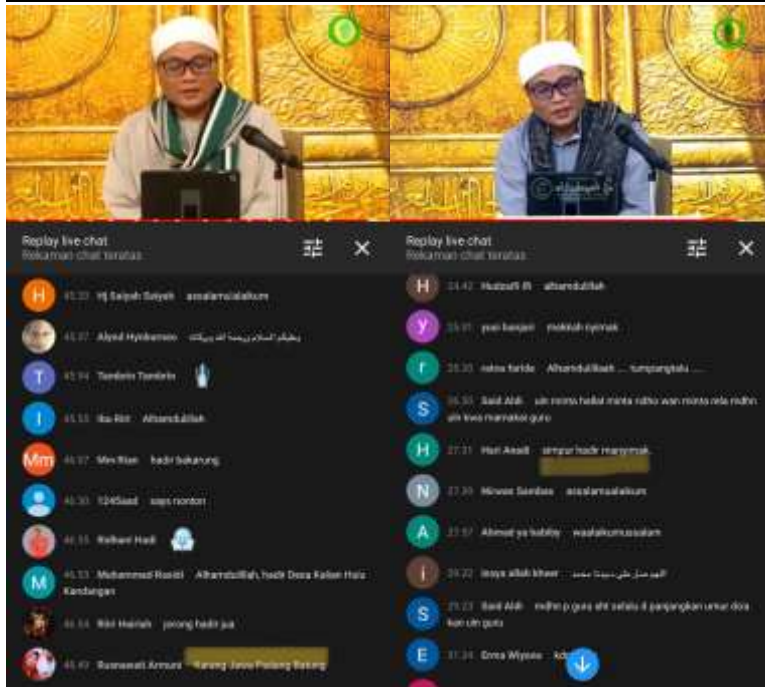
Replay live chat
Rekaman chat teratas

H 45.33 Hj Salpah Salyah assalamualaikum
45.37 Alyad Hyldamen وعليكم السلام ورحمة الله وبركاته
T 45.54 Tarderin Tarderin
I 45.55 Iba Rilt Alhamdulillah
Mm 46.07 Mm Rian hadir bakarung
46.30 1245aad saya nonton
46.35 Ridhani Hadi
M 46.53 Muhammad Rusidi Alhamdulillah, hadir Desa Kalian Hulu Kandangan
46.54 Rini Hairiah jorong hadir jua
46.49 Rusnawati Armuni Kalang Jawa Pudang Batung

Replay live chat
Rekaman chat teratas

H 24.42 Hudzaifi R alhamdulillah
y 25.01 yuni banjari mokkah nyaman
r 25.35 retna farida Alhamdulillah ... tumpangkalu ...
S 26.30 Said Aldi ulin minta hadiat minta ridho wan minta rela midhn ulin kawa mamakai guru
H 27.31 Hari Anadi ampun hadir manyimak
N 27.39 Nirwan Sandiaa assalamualaikum
A 27.57 Ahmad ya habiby waalaikumussalam
i 28.22 insya allah kheer اللهم صل على سيدنا محمد
S 29.23 Said Aldi midhn p guru ahi selalu di panjangkan umur doa kan ulin guru
E 31.24 Erna Wiyono kd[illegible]